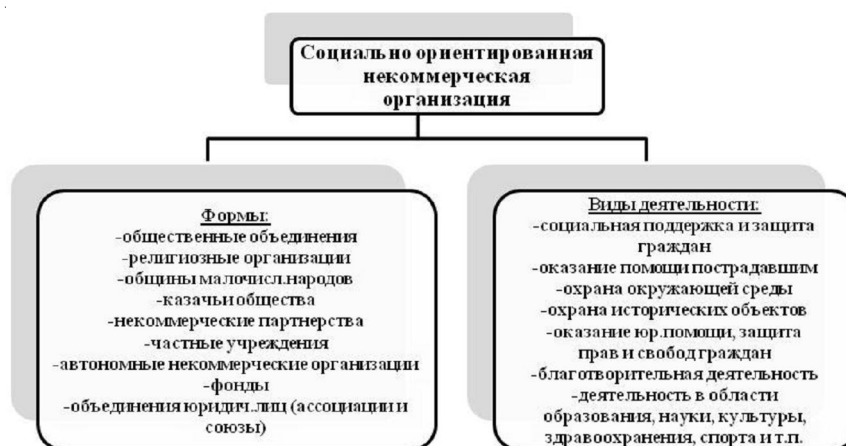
Социально ориентированная некоммерческая организация

Формы:
-общественные объединения
-религиозные организации
-общины малочисл.народов
-казачьи общества
-некоммерческие партнерства
-частные учреждения
-автономные некоммерческие организации
-фонды
-объединения юридич.лиц (ассоциации и союзы)

Виды деятельности:
-социальная поддержка и защита граждан
-оказание помощи пострадавшим
-охрана окружающей среды
-охрана исторических объектов
-оказание юр.помощи, защита прав и свобод граждан
-благотворительная деятельность
-деятельность в области образования, науки, культуры, здравоохранения, спорта и т.п.